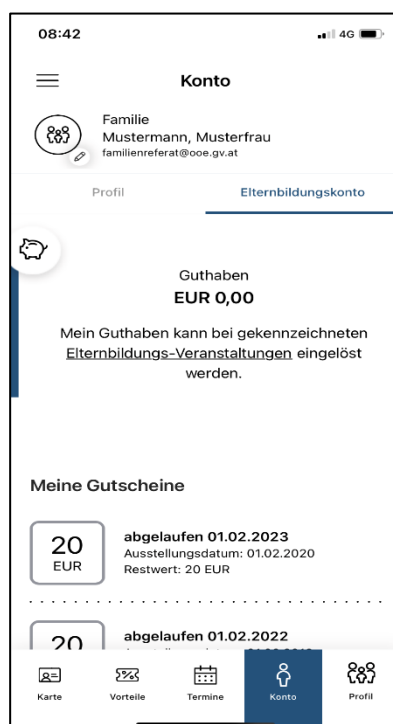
08:42

4G

Konto

Familie
Mustermann, Musterfrau
familienreferat@ooe.gv.at

Profil

Elternbildungskonto

Guthaben
EUR 0,00

Mein Guthaben kann bei gekennzeichneten Elternbildungs-Veranstaltungen eingelöst werden.

Meine Gutscheine

20
EUR

abgelaufen 01.02.2023
Ausstellungsdatum: 01.02.2020
Restwert: 20 EUR

20

abgelaufen 01.02.2022
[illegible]

Karte

Vorteile

Termine

Konto

Profil